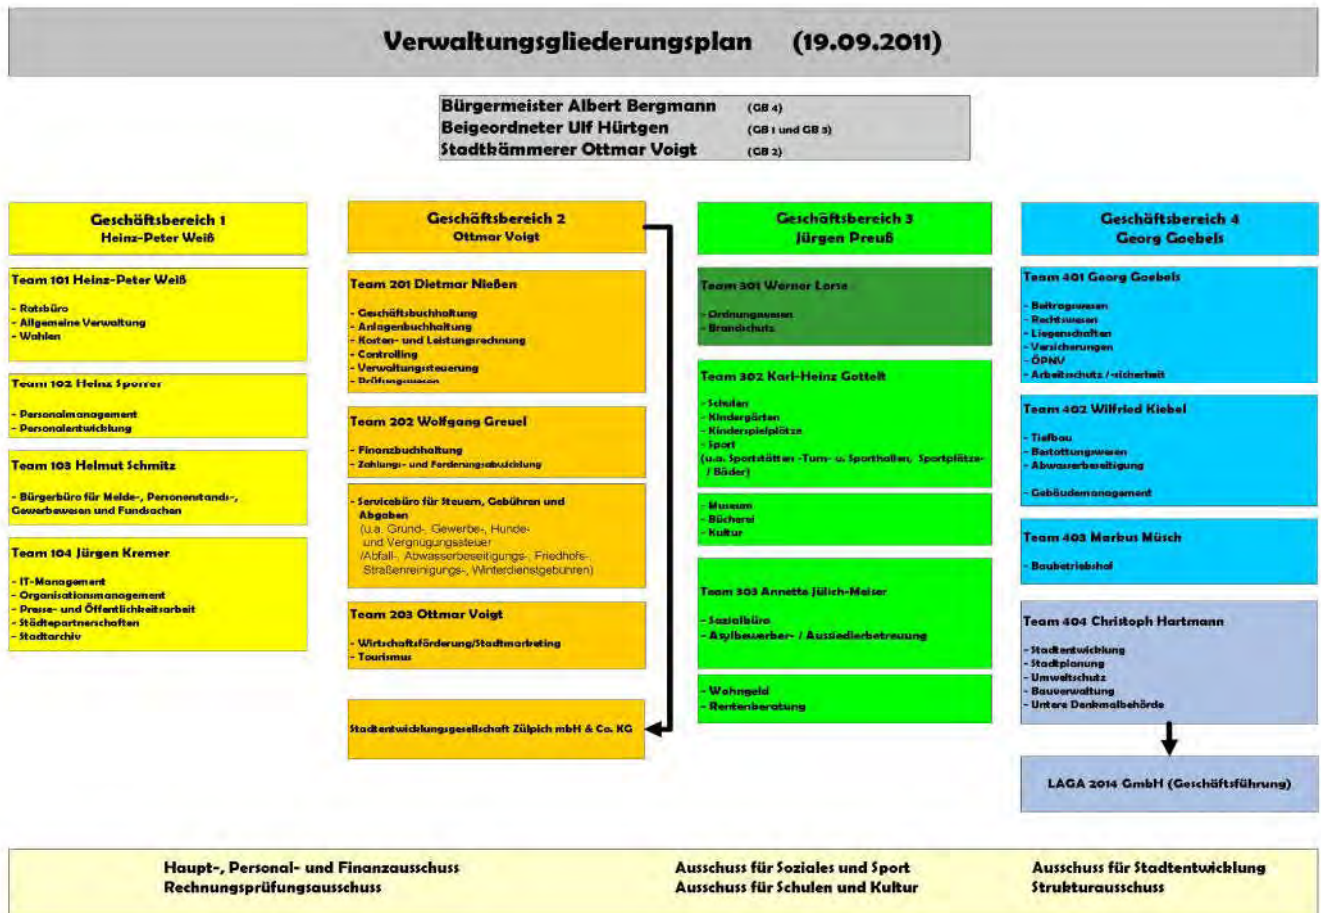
Verwaltungsgliederungsplan (19.09.2011)

Bürgermeister Albert Bergmann (GB 4)
Beigeordneter Ulf Hürtgen (GB 1 und GB 3)
Stadtkämmerer Ottmar Voigt (GB 2)

Geschäftsbereich 1
Heinz-Peter Weiß

Team 101 Heinz-Peter Weiß

- Ratsbüro
- Allgemeine Verwaltung
- Wahlen

Team 102 Heinz Sporrer

- Personalmanagement
- Personalentwicklung

Team 103 Helmut Schmitz

- Bürgerbüro für Melde-, Personenstands-, Gewerbewesen und Fundsachen

Team 104 Jürgen Kremer

- IT-Management
- Organisationsmanagement
- Presse- und Öffentlichkeitsarbeit
- Städtepartnerschaften
- Stadtarchiv

Geschäftsbereich 2
Ottmar Voigt

Team 201 Dietmar Nießen

- Geschäftsbuchhaltung
- Anlagenbuchhaltung
- Kosten- und Leistungsrechnung
- Controlling
- Verwaltungssteuerung
- Prüfungswesen

Team 202 Wolfgang Greuel

- Finanzbuchhaltung
- Zahlungs- und Forderungsabwicklung

- Servicebüro für Steuern, Gebühren und Abgaben
(u.a. Grund-, Gewerbe-, Hunde- und Vergnügungssteuer /Abfall-, Abwasserbeseitigungs-, Friedhofs-, Straßenreinigungs-, Winterdienstgebühren)

Team 203 Ottmar Voigt

- Wirtschaftsförderung/Stadtmarketing
- Tourismus

Stadtentwicklungsgesellschaft Zülpich mbH & Co. KG

Geschäftsbereich 3
Jürgen Preuß

Team 301 Werner Lorse

- Ordnungswesen
- Brandschutz

Team 302 Karl-Heinz Gottelt

- Schulen
- Kindergärten
- Kinderspielplätze
- Sport
(u.a. Sportstätten -Turn- u. Sporthallen, Sportplätze- / Bäder)

- Museum
- Bücherei
- Kultur

Team 303 Annette Jülich-Meiser

- Sozialbüro
- Asylbewerber- / Aussiedlerbetreuung

- Wohngeld
- Rentenberatung

Geschäftsbereich 4
Georg Goebels

Team 401 Georg Goebels

- Beitragswesen
- Rechtswesen
- Liegenschaften
- Versicherungen
- ÖPNV
- Arbeitsschutz / -sicherheit

Team 402 Wilfried Kiebel

- Tiefbau
- Bestattungswesen
- Abwasserbeseitigung

- Gebäudemanagement

Team 403 Markus Müsch

- Baubetriebshof

Team 404 Christoph Hartmann

- Stadtentwicklung
- Stadtplanung
- Umweltschutz
- Bauverwaltung
- Untere Denkmalbehörde

LAGA 2014 GmbH (Geschäftsführung)

Haupt-, Personal- und Finanzausschuss
Rechnungsprüfungsausschuss

Ausschuss für Soziales und Sport
Ausschuss für Schulen und Kultur

Ausschuss für Stadtentwicklung
Strukturausschuss